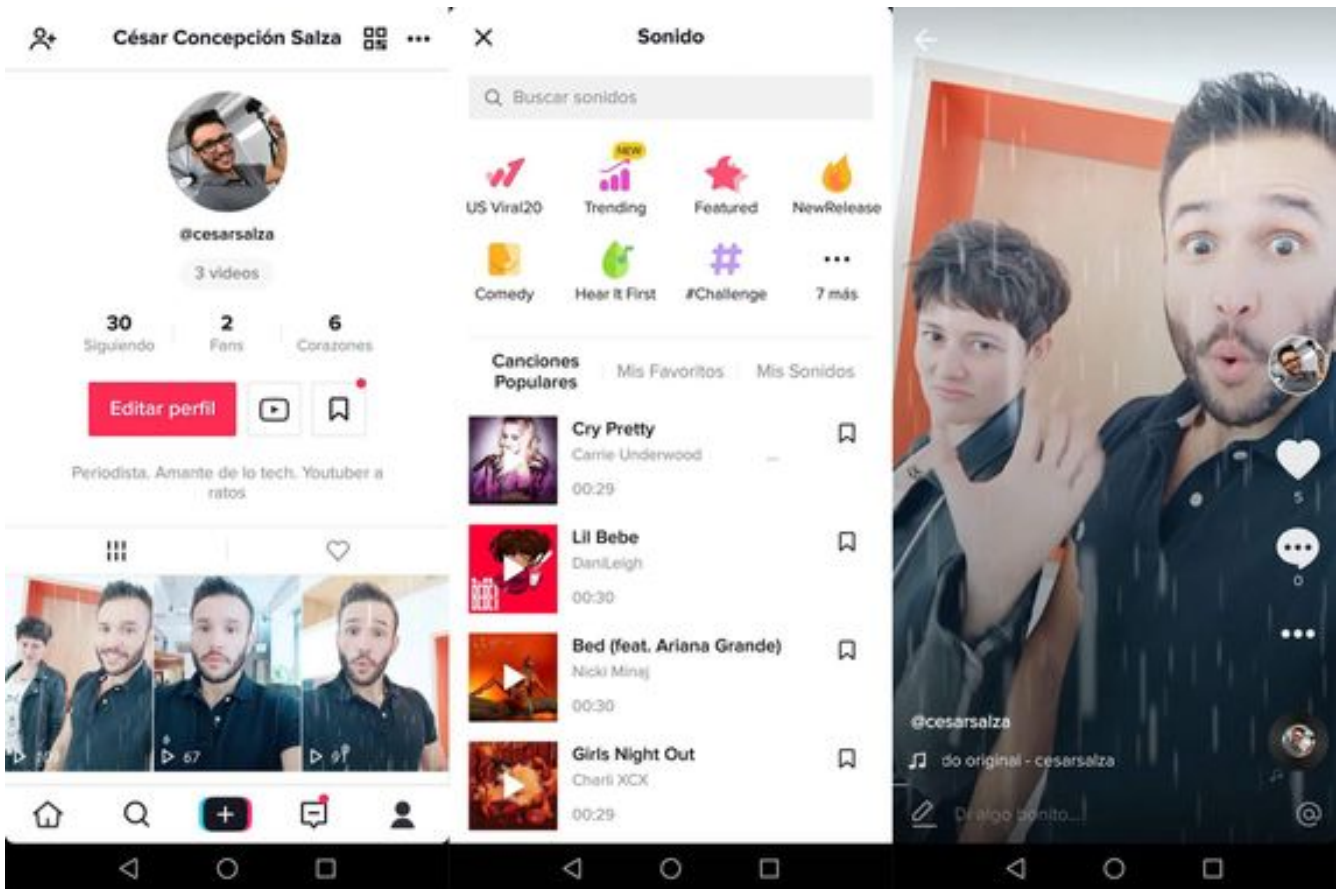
César Concepción Salza

@cesarsalza

3 videos

30 Siguiendo

2 Fans

6 Corazones

Editar perfil

Periodista. Amante de lo tech. Youtuber a ratos

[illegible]

67

9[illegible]

Sonido

Buscar sonidos

US Viral20

NEW

Trending

Featured

NewRelease

Comedy

Hear It First

#Challenge

7 más

Canciones Populares

Mis Favoritos

Mis Sonidos

Cry Pretty
Carrie Underwood
00:29

Lil Bebe
DaniLeigh
00:30

Bed (feat. Ariana Grande)
Nicki Minaj
00:30

Girls Night Out
Charli XCX
00:29

5

0

@cesarsalza

do original - cesarsalza

Di algo bonito...